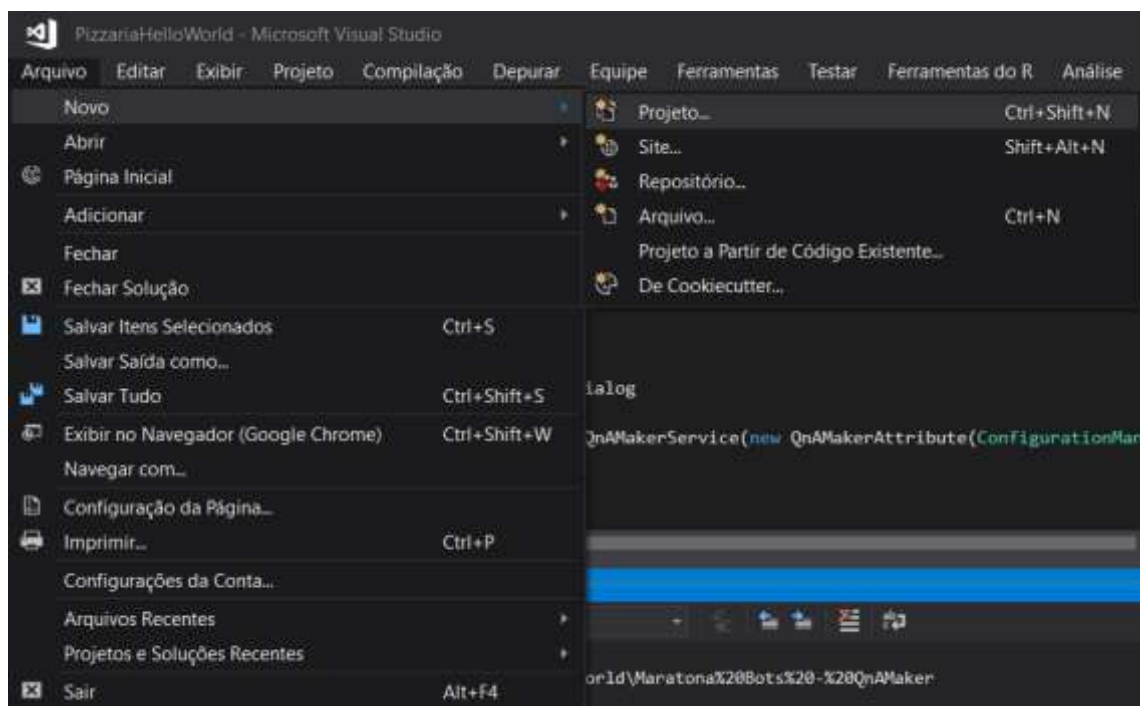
PizzariaHelloWorld - Microsoft Visual Studio

Arquivo Editar Exibir Projeto Compilação Depurar Equipe Ferramentas Testar Ferramentas do R Análise

Novo
Abrir
Página Inicial
Adicionar
Fechar
Fechar Solução
Salvar Itens Selecionados Ctrl+S
Salvar Saída como...
Salvar Tudo Ctrl+Shift+S
Exibir no Navegador (Google Chrome) Ctrl+Shift+W
Navegar com...
Configuração da Página...
Imprimir... Ctrl+P
Configurações da Conta...
Arquivos Recentes
Projetos e Soluções Recentes
Sair Alt+F4

Projeto... Ctrl+Shift+N
Site... Shift+Alt+N
Repositório...
Arquivo... Ctrl+N
Projeto a Partir de Código Existente...
De Cookiecutter...

ialog
QnAMakerService(new QnAMakerAttribute(ConfigurationMan
orld\Maratona%20Bots%20-%20QnAMaker